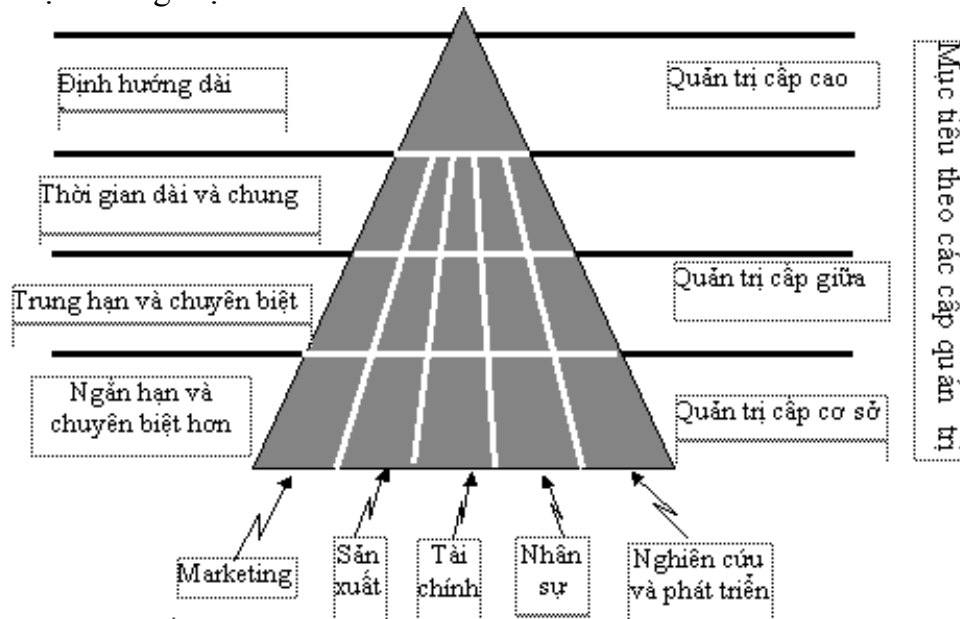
Định hướng dài

Quản trị cấp cao

Thời gian dài và chung

Trung hạn và chuyên biệt

Quản trị cấp giữa

Ngắn hạn và chuyên biệt hơn

Quản trị cấp cơ sở

Mục tiêu theo các cấp quản trị

Marketing

Sản xuất

Tài chính

Nhân sự

Nghiên cứu và phát triển